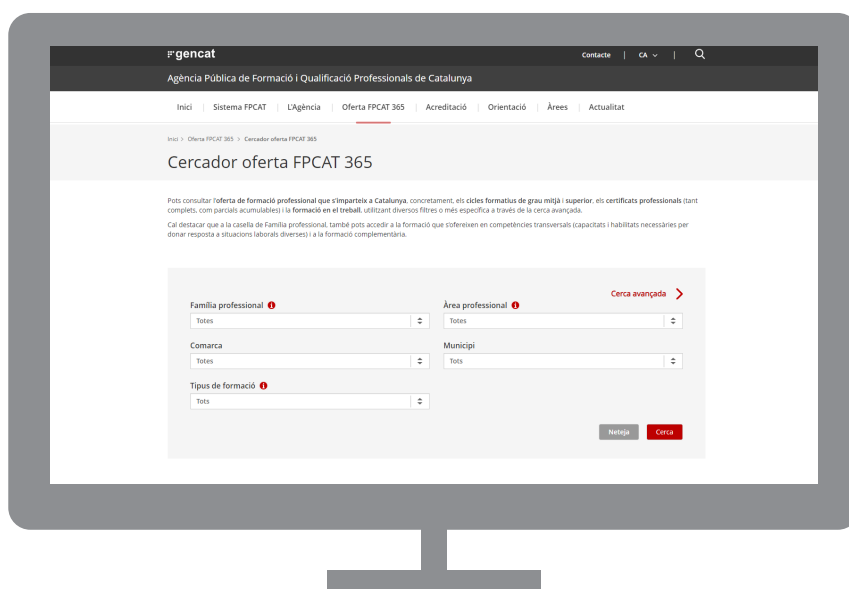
gencat

Contacte | CA ⌄ |

Agència Pública de Formació i Qualificació Professionals de Catalunya

Inici | Sistema FPCAT | L'Agència | Oferta FPCAT 365 | Acreditació | Orientació | Àrees | Actualitat

Inici > Oferta FPCAT 365 > Cercador oferta FPCAT 365

Cercador oferta FPCAT 365

Pots consultar l'oferta de formació professional que s'imparteix a Catalunya, concretament, els cicles formatius de grau mitjà i superior, els certificats professionals (tant complets, com parcials acumulables) i la formació en el treball, utilitzant diversos filtres o més específica a través de la cerca avançada.

Cal destacar que a la casella de Família professional, també pots accedir a la formació que s'ofereixen en competències transversals (capacitats i habilitats necessàries per donar resposta a situacions laborals diverses) i a la formació complementària.

Cerca avançada

Família professional

Totes

Àrea professional

Totes

Comarca

Totes

Municipi

Tots

Tipus de formació

Tots

Neteja

Cerca